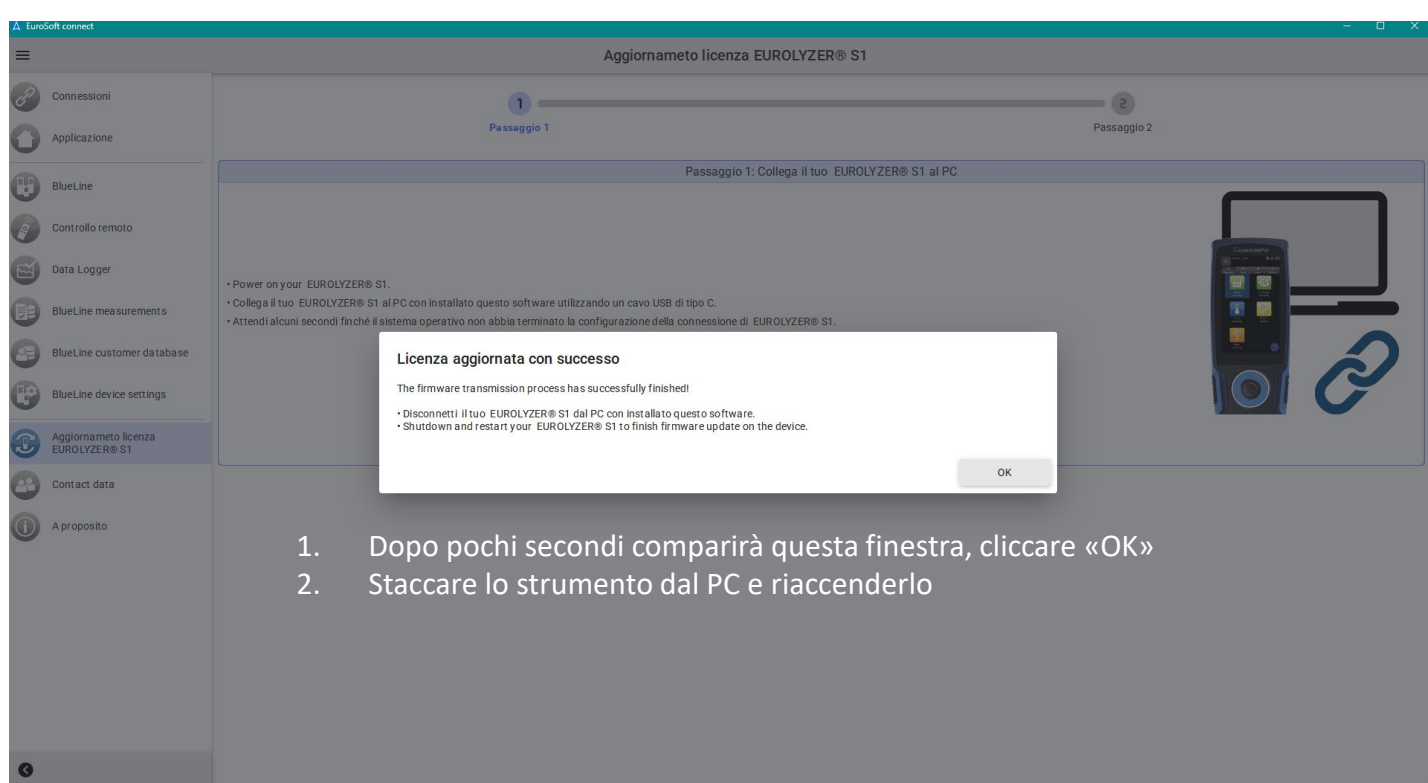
EuroSoft connect

Aggiornameto licenza EUROLYZER® S1

Connessioni
Applicazione
BlueLine
Controllo remoto
Data Logger
BlueLine measurements
BlueLine customer database
BlueLine device settings
Aggiornameto licenza EUROLYZER® S1
Contact data
A proposito

1
Passaggio 1
2
Passaggio 2

Passaggio 1: Collega il tuo EUROLYZER® S1 al PC

• Power on your EUROLYZER® S1.
• Collega il tuo EUROLYZER® S1 al PC con installato questo software utilizzando un cavo USB di tipo C.
• Attendi alcuni secondi finché il sistema operativo non abbia terminato la configurazione della connessione di EUROLYZER® S1.

Licenza aggiornata con successo

The firmware transmission process has successfully finished!

• Disconnetti il tuo EUROLYZER® S1 dal PC con installato questo software.
• Shutdown and restart your EUROLYZER® S1 to finish firmware update on the device.

OK

1. Dopo pochi secondi comparirà questa finestra, cliccare «OK»
2. Staccare lo strumento dal PC e riaccenderlo